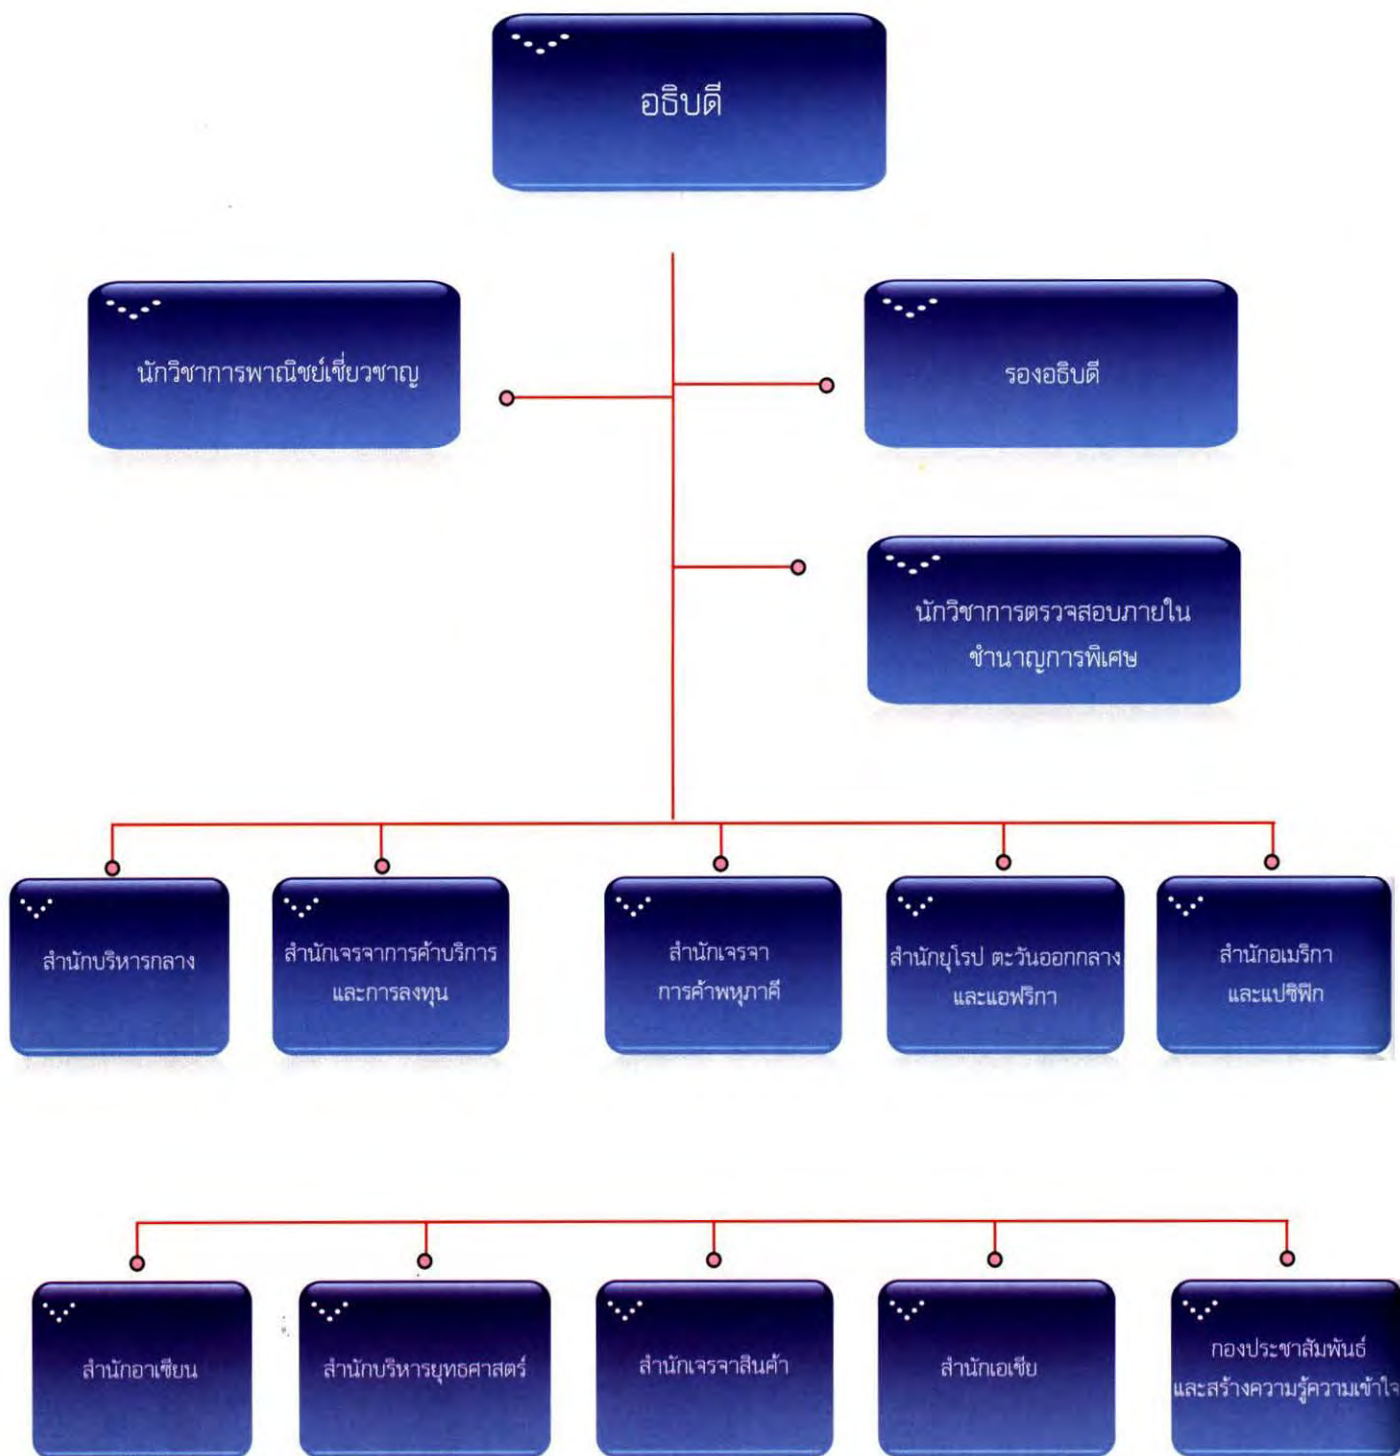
อธิบดี

นักวิชาการพาณิชย์เชี่ยวชาญ

รองอธิบดี

นักวิชาการตรวจสอบภายใน ชำนาญการพิเศษ

สำนักบริหารกลาง

สำนักเจรจาการค้าบริการ และการลงทุน

สำนักเจรจา การค้าพหุภาคี

สำนักยุโรป ตะวันออกกลาง และแอฟริกา

สำนักอเมริกา และแปซิฟิก

สำนักอาเซียน

สำนักบริหารยุทธศาสตร์

สำนักเจรจาสินค้า

สำนักเอเชีย

กองประชาสัมพันธ์ และสร้างความรู้ความเข้าใจ